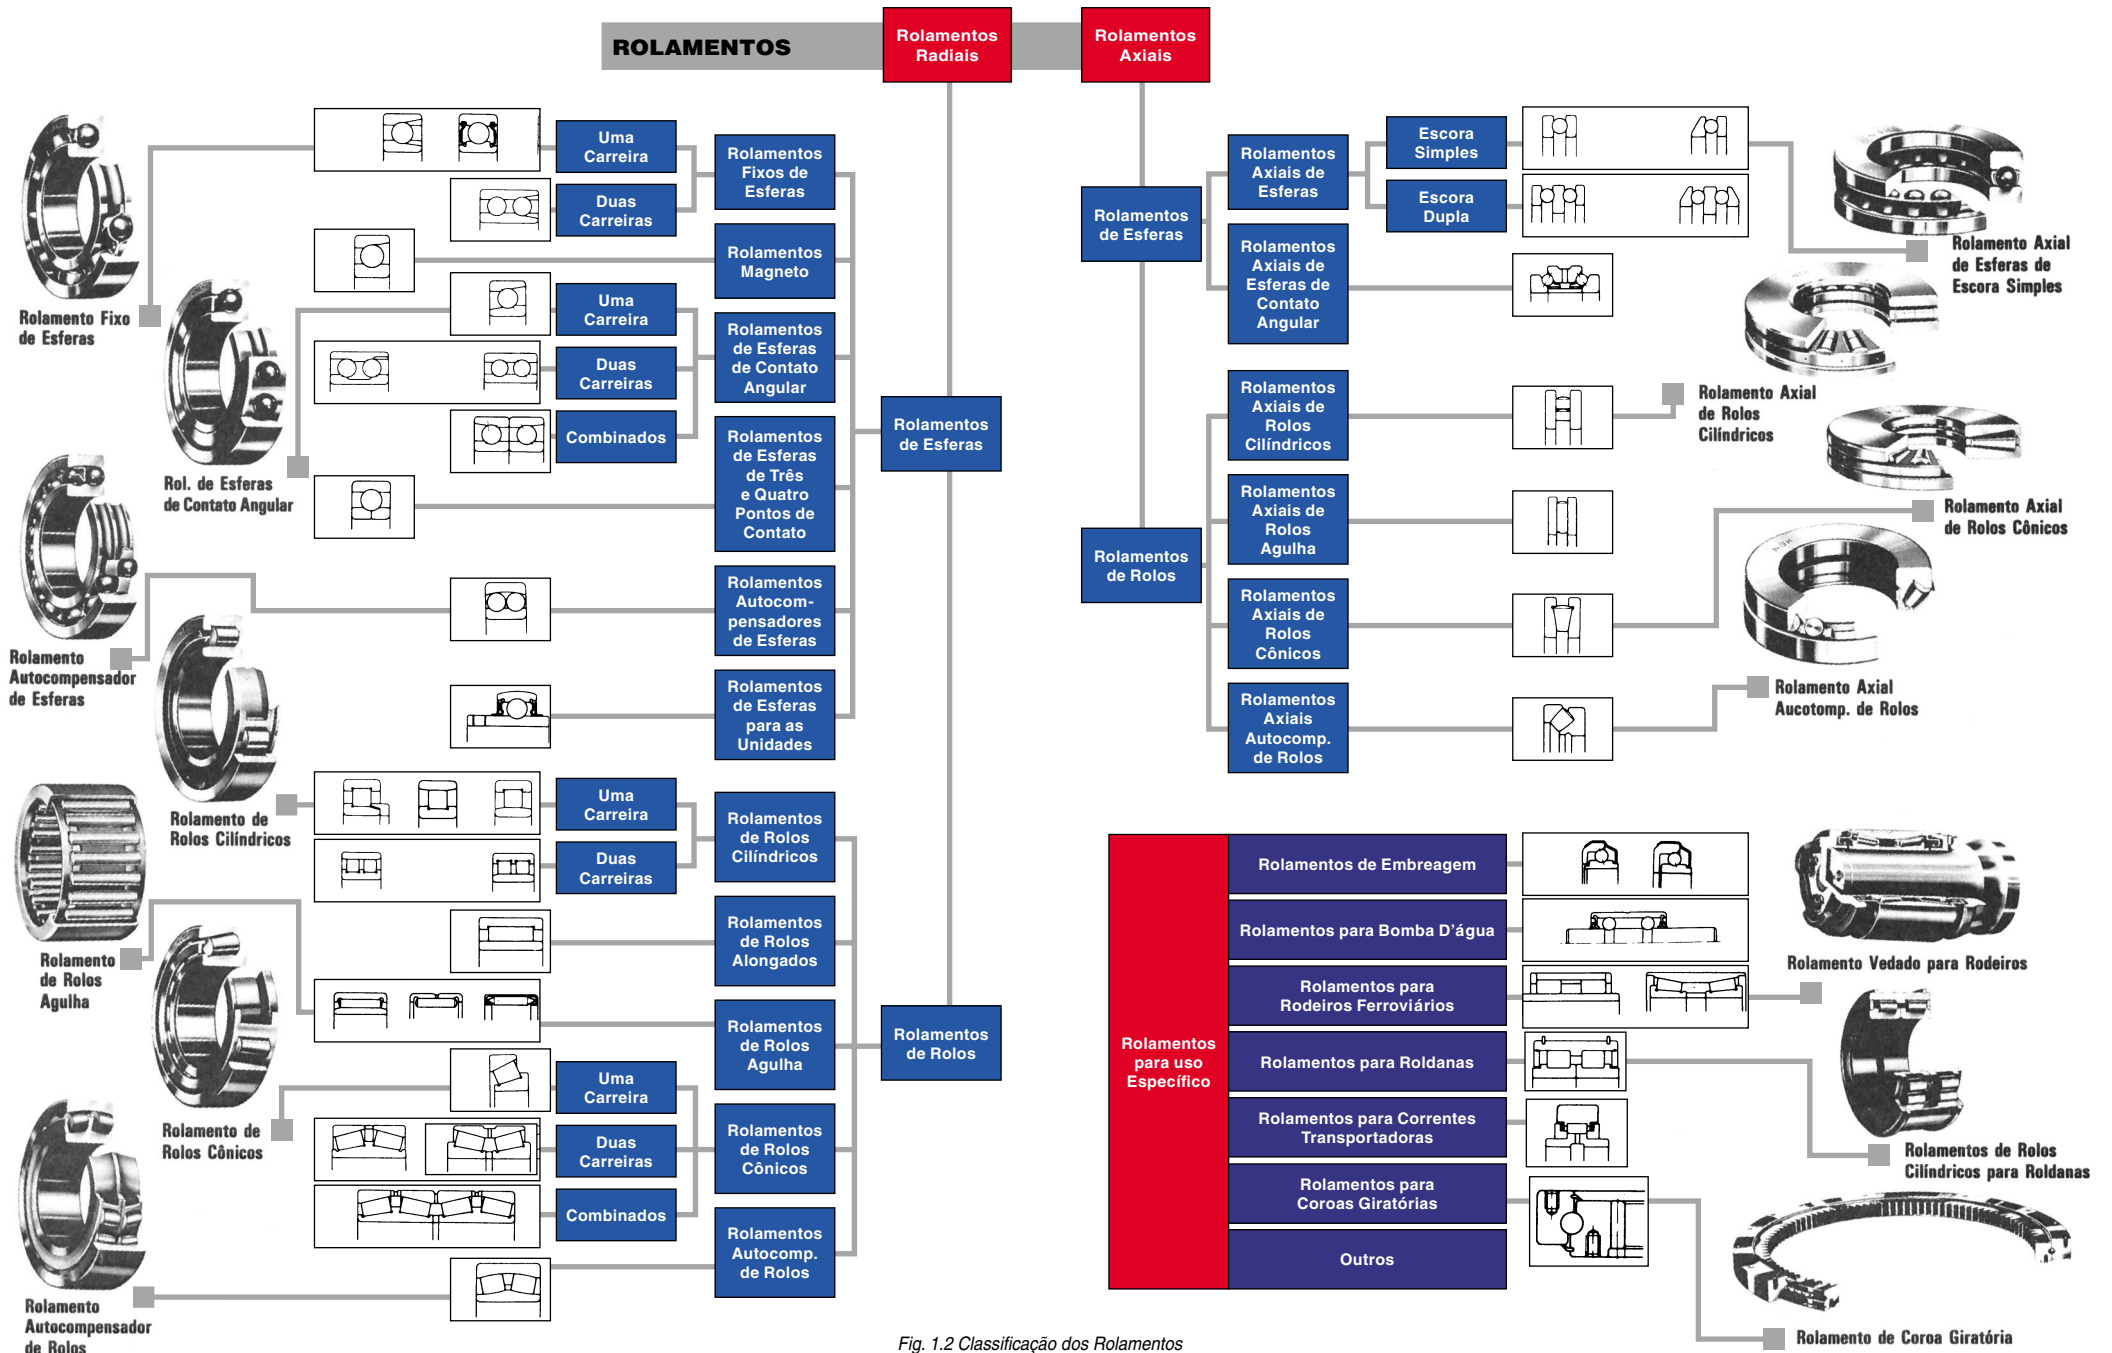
ROLAMENTOS

Rolamentos Radiais

Rolamentos Axiais

Rolamento Fixo de Esferas

Uma Carreira

Duas Carreiras

Rolamentos Fixos de Esferas

Rolamentos Magneto

Rol. de Esferas de Contato Angular

Uma Carreira

Duas Carreiras

Combinados

Rolamentos de Esferas de Contato Angular

Rolamentos de Esferas de Três e Quatro Pontos de Contato

Rolamentos de Esferas

Rolamento Autocompensador de Esferas

Rolamentos Autocom-pensadores de Esferas

Rolamentos de Esferas para as Unidades

Rolamento de Rolos Cilíndricos

Uma Carreira

Duas Carreiras

Rolamentos de Rolos Cilíndricos

Rolamento de Rolos Agulha

Rolamentos de Rolos Alongados

Rolamentos de Rolos Agulha

Rolamentos de Rolos

Rolamento de Rolos Cônicos

Uma Carreira

Duas Carreiras

Combinados

Rolamentos de Rolos Cônicos

Rolamento Autocompensador de Rolos

Rolamentos Autocomp. de Rolos

Rolamentos de Esferas

Rolamentos Axiais de Esferas

Escora Simples

Escora Dupla

Rolamento Axial de Esferas de Escora Simples

Rolamentos Axiais de Esferas de Contato Angular

Rolamentos de Rolos

Rolamentos Axiais de Rolos Cilíndricos

Rolamento Axial de Rolos Cilíndricos

Rolamentos Axiais de Rolos Agulha

Rolamento Axial de Rolos Cônicos

Rolamentos Axiais de Rolos Cônicos

Rolamentos Axiais Autocomp. de Rolos

Rolamento Axial Aucotomp. de Rolos

Rolamentos para uso Específico

Rolamentos de Embreagem

Rolamentos para Bomba D'água

Rolamentos para Rodeiros Ferroviários

Rolamentos para Roldanas

Rolamentos para Correntes Transportadoras

Rolamentos para Coroas Giratórias

Outros

Rolamento Vedado para Rodeiros

Rolamentos de Rolos Cilíndricos para Roldanas

Rolamento de Coroa Giratória

Fig. 1.2 Classificação dos Rolamentos